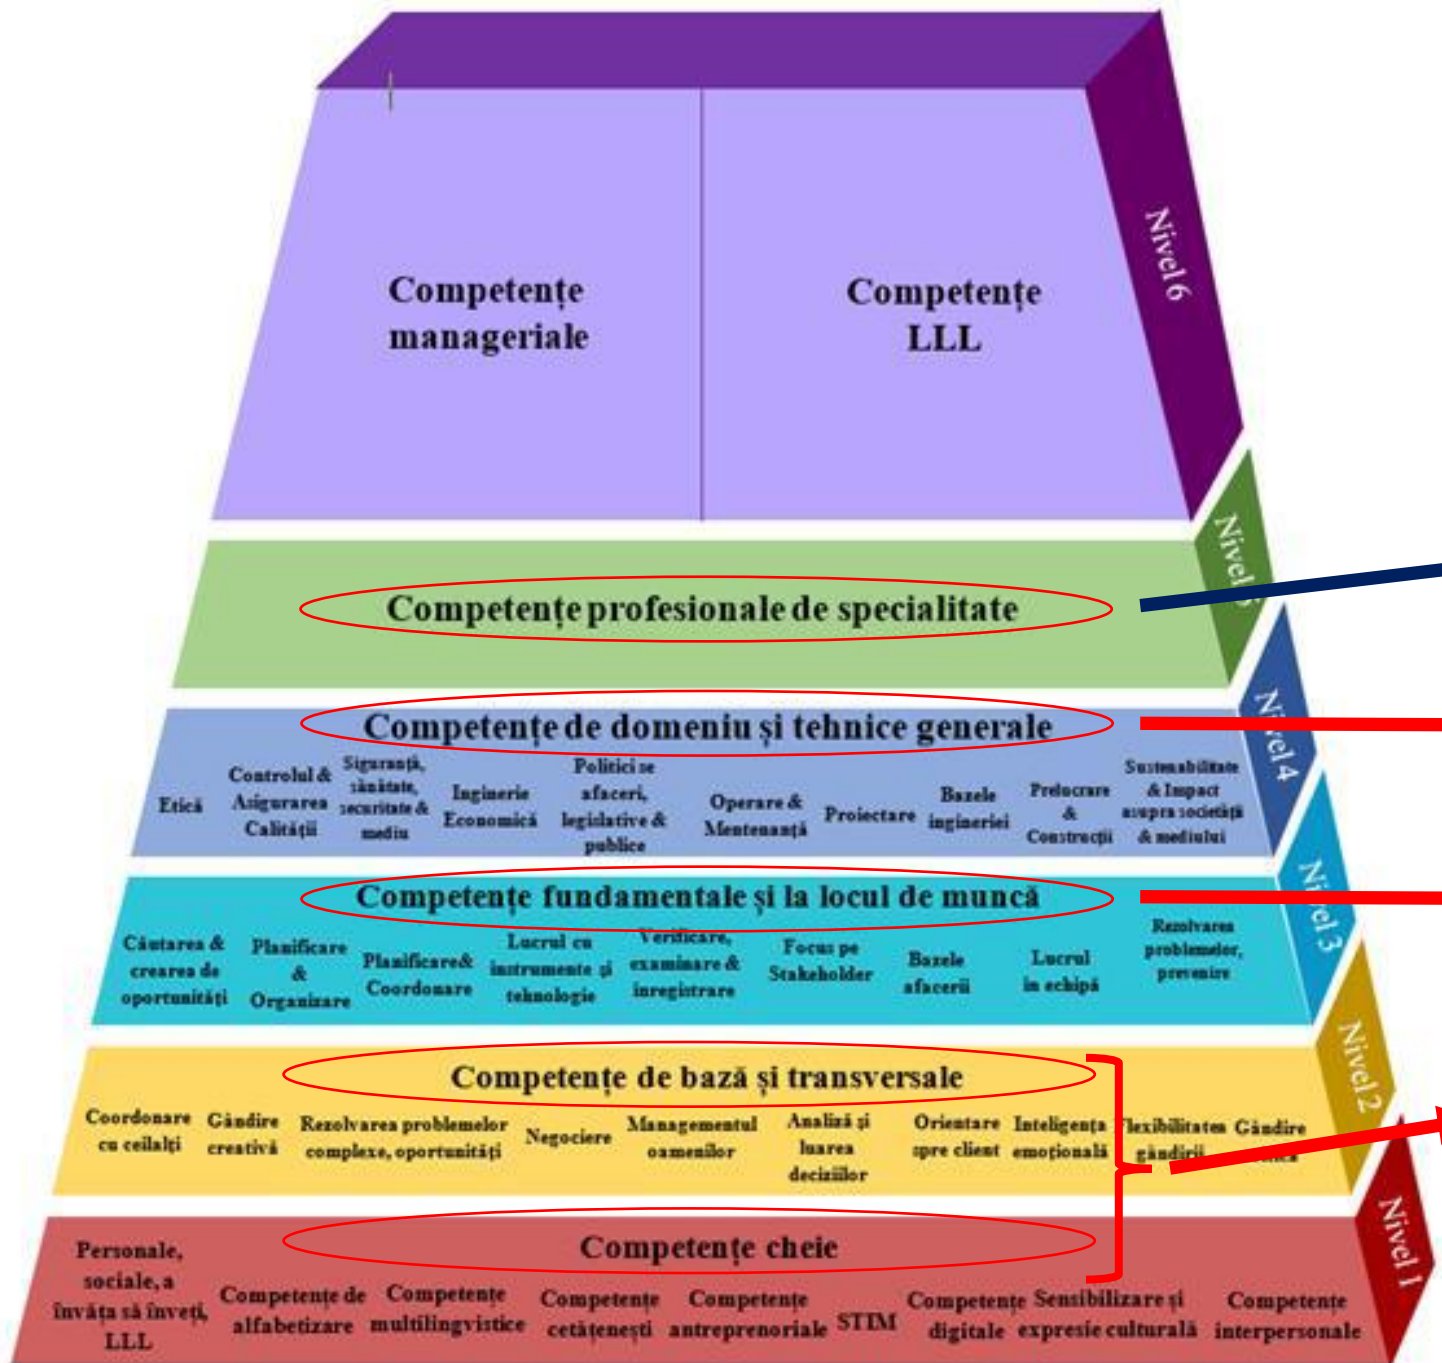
Competențe manageriale

Competențe LLL

Nivel 6

Competențe profesionale de specialitate

Nivel 5

Competențe de domeniu și tehnice generale

Etică | Controlul & Asigurarea Calității | Siguranță, sănătate, securitate & mediu | Inginerie Economică | Politici ale afaceri, legislative & publice | Operare & Mentenanță | Proiectare | Bazele ingineriei | Prelucrare & Construcții | Sustenabilitate & Impact asupra societății & mediului

Nivel 4

Competențe fundamentale și la locul de muncă

Căutarea & crearea de oportunități | Planificare & Organizare | Planificare& Coordonare | Lucrul cu instrumente și tehnologie | Verificare, examinare & înregistrare | Focus pe Stakeholder | Bazele afacerii | Lucrul în echipă | Rezolvarea problemelor, prevenire

Nivel 3

Competențe de bază și transversale

Coordonare cu ceilalți | Gândire creativă | Rezolvarea problemelor complexe, oportunități | Negociere | Managementul oamenilor | Analiză și luarea deciziilor | Orientare spre client | Inteligența emoțională | Flexibilitatea gândirii | Gândire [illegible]

Nivel 2

Competențe cheie

Personale, sociale, a învăța să înveți, LLL | Competențe de alfabetizare | Competențe multilingvistice | Competențe cetățenești | Competențe antreprenoriale | STIM | Competențe digitale | Sensibilizare și expresie culturală | Competențe interpersonale

Nivel 1